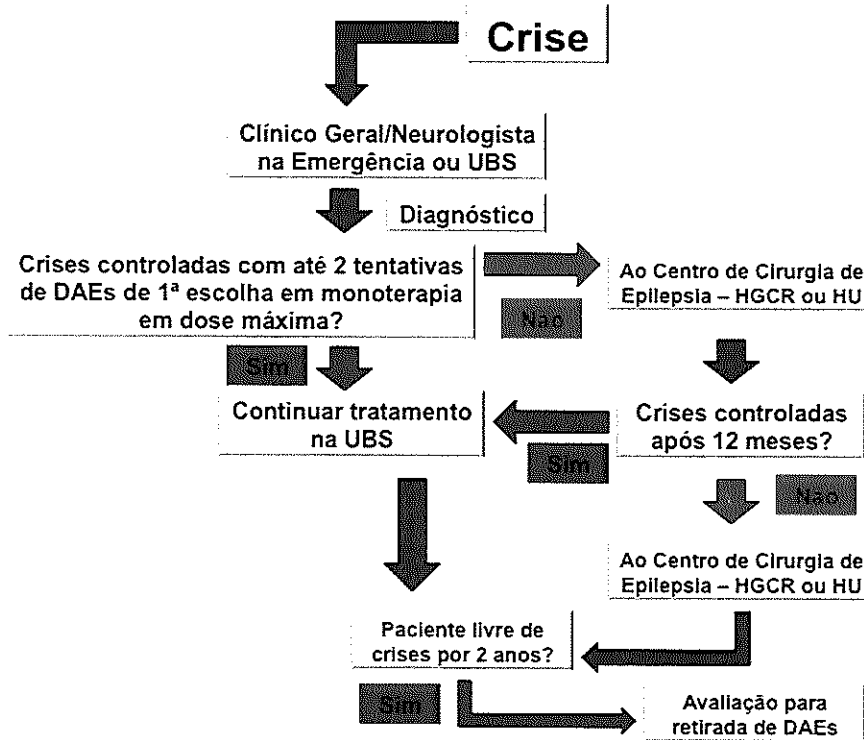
Crise

Clínico Geral/Neurologista na Emergência ou UBS

Diagnóstico

Crises controladas com até 2 tentativas de DAEs de 1ª escolha em monoterapia em dose máxima?

Não

Ao Centro de Cirurgia de Epilepsia – HGCR ou HU

Sim

Continuar tratamento na UBS

Crises controladas após 12 meses?

Sim

Não

Ao Centro de Cirurgia de Epilepsia – HGCR ou HU

Paciente livre de crises por 2 anos?

Sim

Avaliação para retirada de DAEs